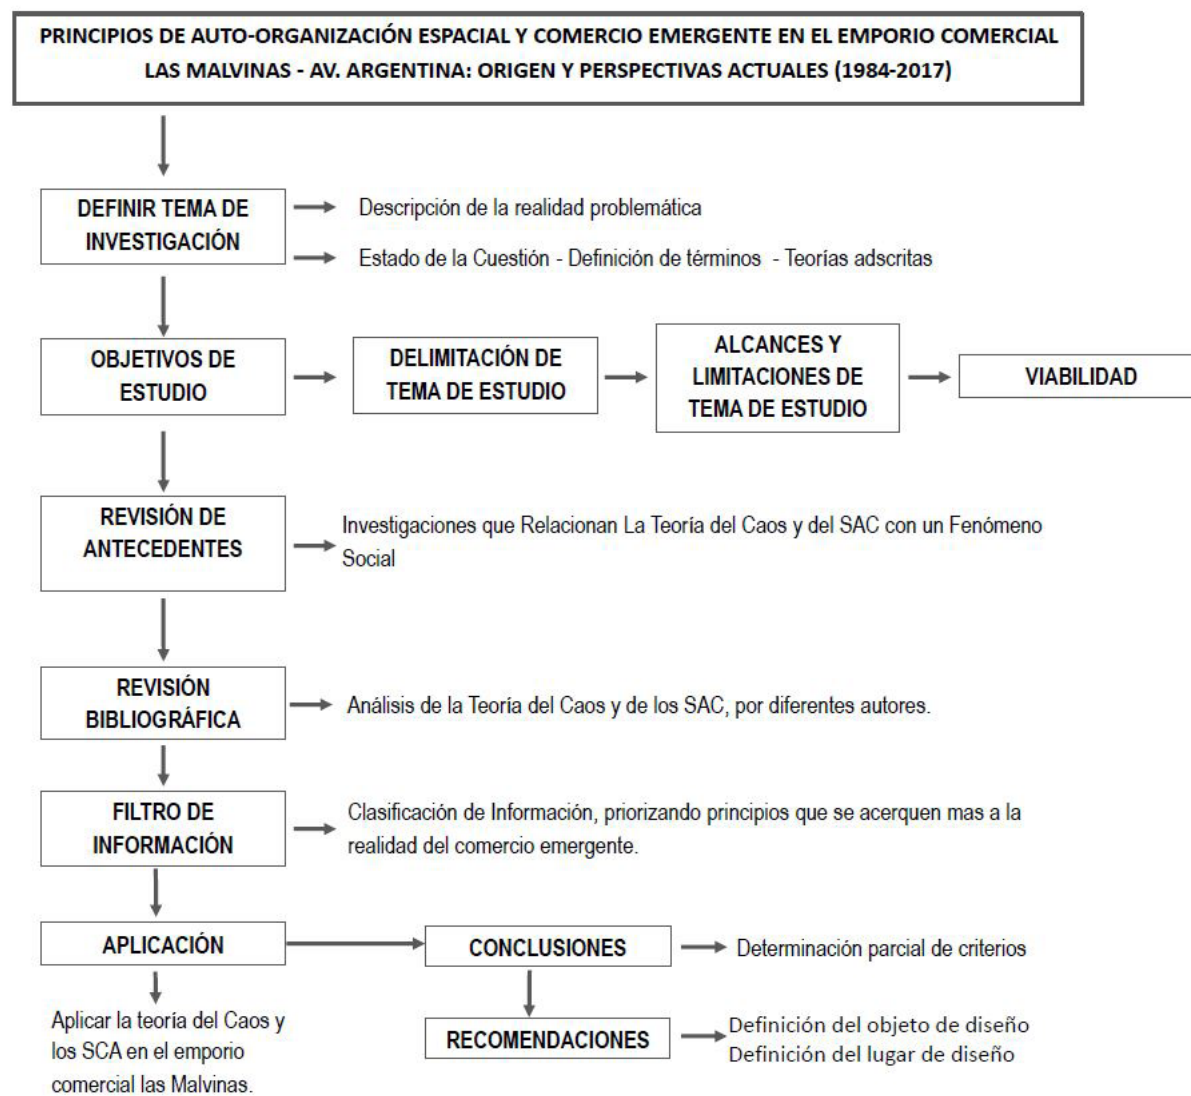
PRINCIPIOS DE AUTO-ORGANIZACIÓN ESPACIAL Y COMERCIO EMERGENTE EN EL EMPORIO COMERCIAL LAS MALVINAS - AV. ARGENTINA: ORIGEN Y PERSPECTIVAS ACTUALES (1984-2017)

DEFINIR TEMA DE INVESTIGACIÓN

Descripción de la realidad problemática

Estado de la Cuestión - Definición de términos - Teorías adscritas

OBJETIVOS DE ESTUDIO

DELIMITACIÓN DE TEMA DE ESTUDIO

ALCANCES Y LIMITACIONES DE TEMA DE ESTUDIO

VIABILIDAD

REVISIÓN DE ANTECEDENTES

Investigaciones que Relacionan La Teoría del Caos y del SAC con un Fenómeno Social

REVISIÓN BIBLIOGRÁFICA

Análisis de la Teoría del Caos y de los SAC, por diferentes autores.

FILTRO DE INFORMACIÓN

Clasificación de Información, priorizando principios que se acerquen mas a la realidad del comercio emergente.

APLICACIÓN

CONCLUSIONES

Determinación parcial de criterios

Aplicar la teoría del Caos y los SCA en el emporio comercial las Malvinas.

RECOMENDACIONES

Definición del objeto de diseño
Definición del lugar de diseño